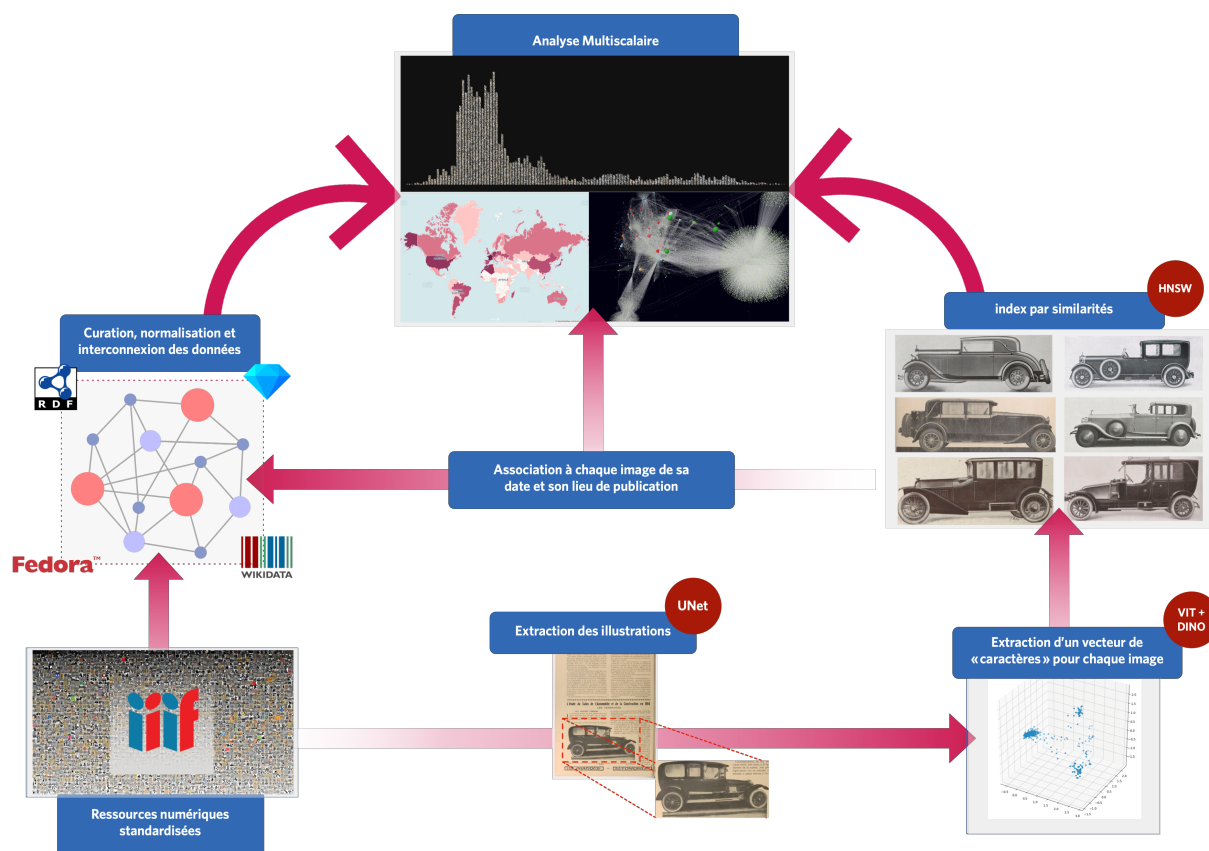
Analyse Multiscalaire

Curation, normalisation et interconnexion des données

RDF

Fedora™

WIKIDATA

HNSW

index par similarités

Association à chaque image de sa date et son lieu de publication

UNet

Extraction des illustrations

VIT + DINO

Extraction d'un vecteur de «caractères» pour chaque image

Ressources numériques standardisées